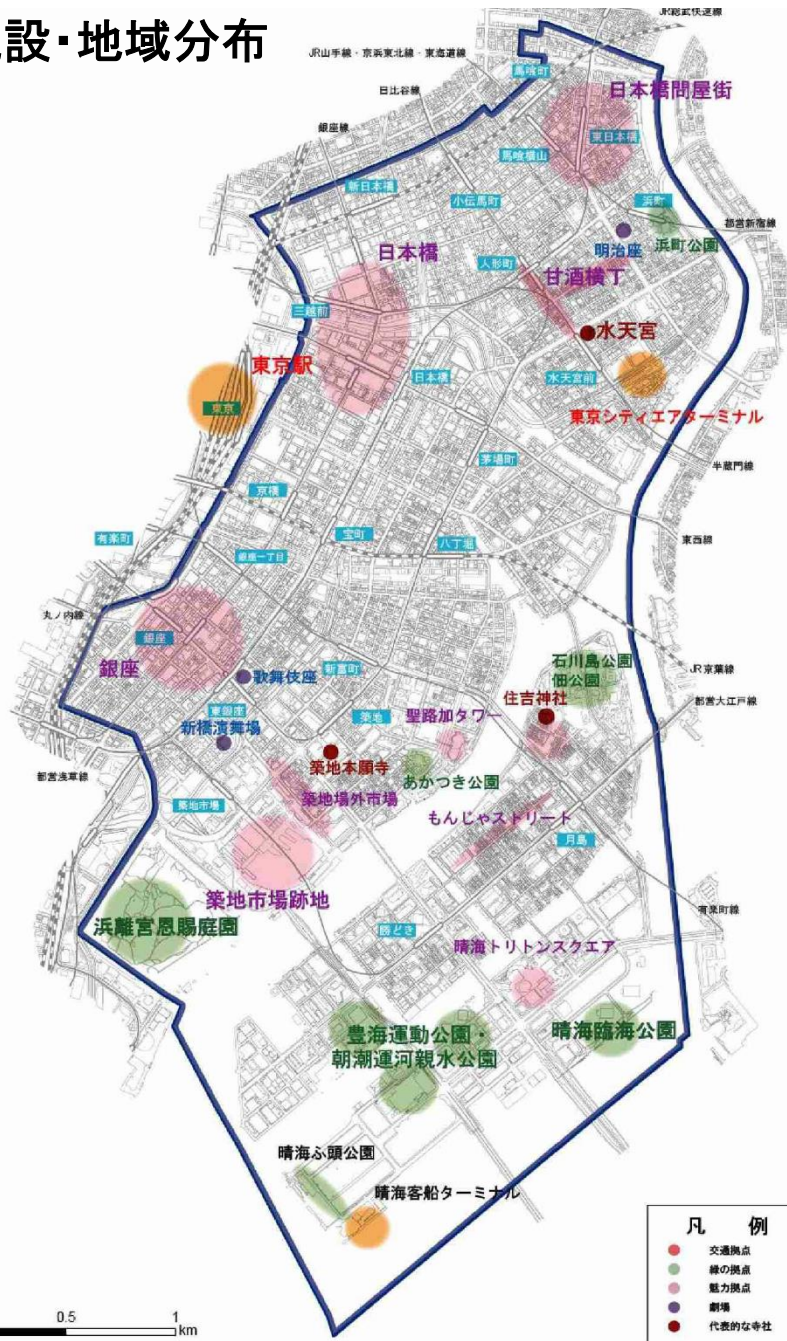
設･地域分布

JR総武快速線
JR山手線・京浜東北線・東海道線
日比谷線
馬喰町
日本橋問屋街
東日本橋
馬喰横山
銀座線
新日本橋
小伝馬町
浜町
都営新宿線
明治座
浜町公園
日本橋
人形町
甘酒横丁
三越前
水天宮
東京駅
日本橋
水天宮前
東京
東京シティエアターミナル
茅場町
半蔵門線
京橋
有楽町
宝町
八丁堀
東西線
銀座一丁目
丸ノ内線
銀座
銀座
歌舞伎座
新富町
JR京葉線
石川島公園
佃公園
東銀座
住吉神社
都営大江戸線
新橋演舞場
築地
聖路加タワー
築地本願寺
あかつき公園
都営浅草線
築地市場
築地場外市場
もんじゃストリート
月島
築地市場跡地
有楽町線
浜離宮恩賜庭園
勝どき
晴海トリトンスクエア
豊海運動公園・
朝潮運河親水公園
晴海臨海公園
晴海ふ頭公園
晴海客船ターミナル
凡　例
交通拠点
緑の拠点
魅力拠点
劇場
代表的な寺社
0.5
1
km